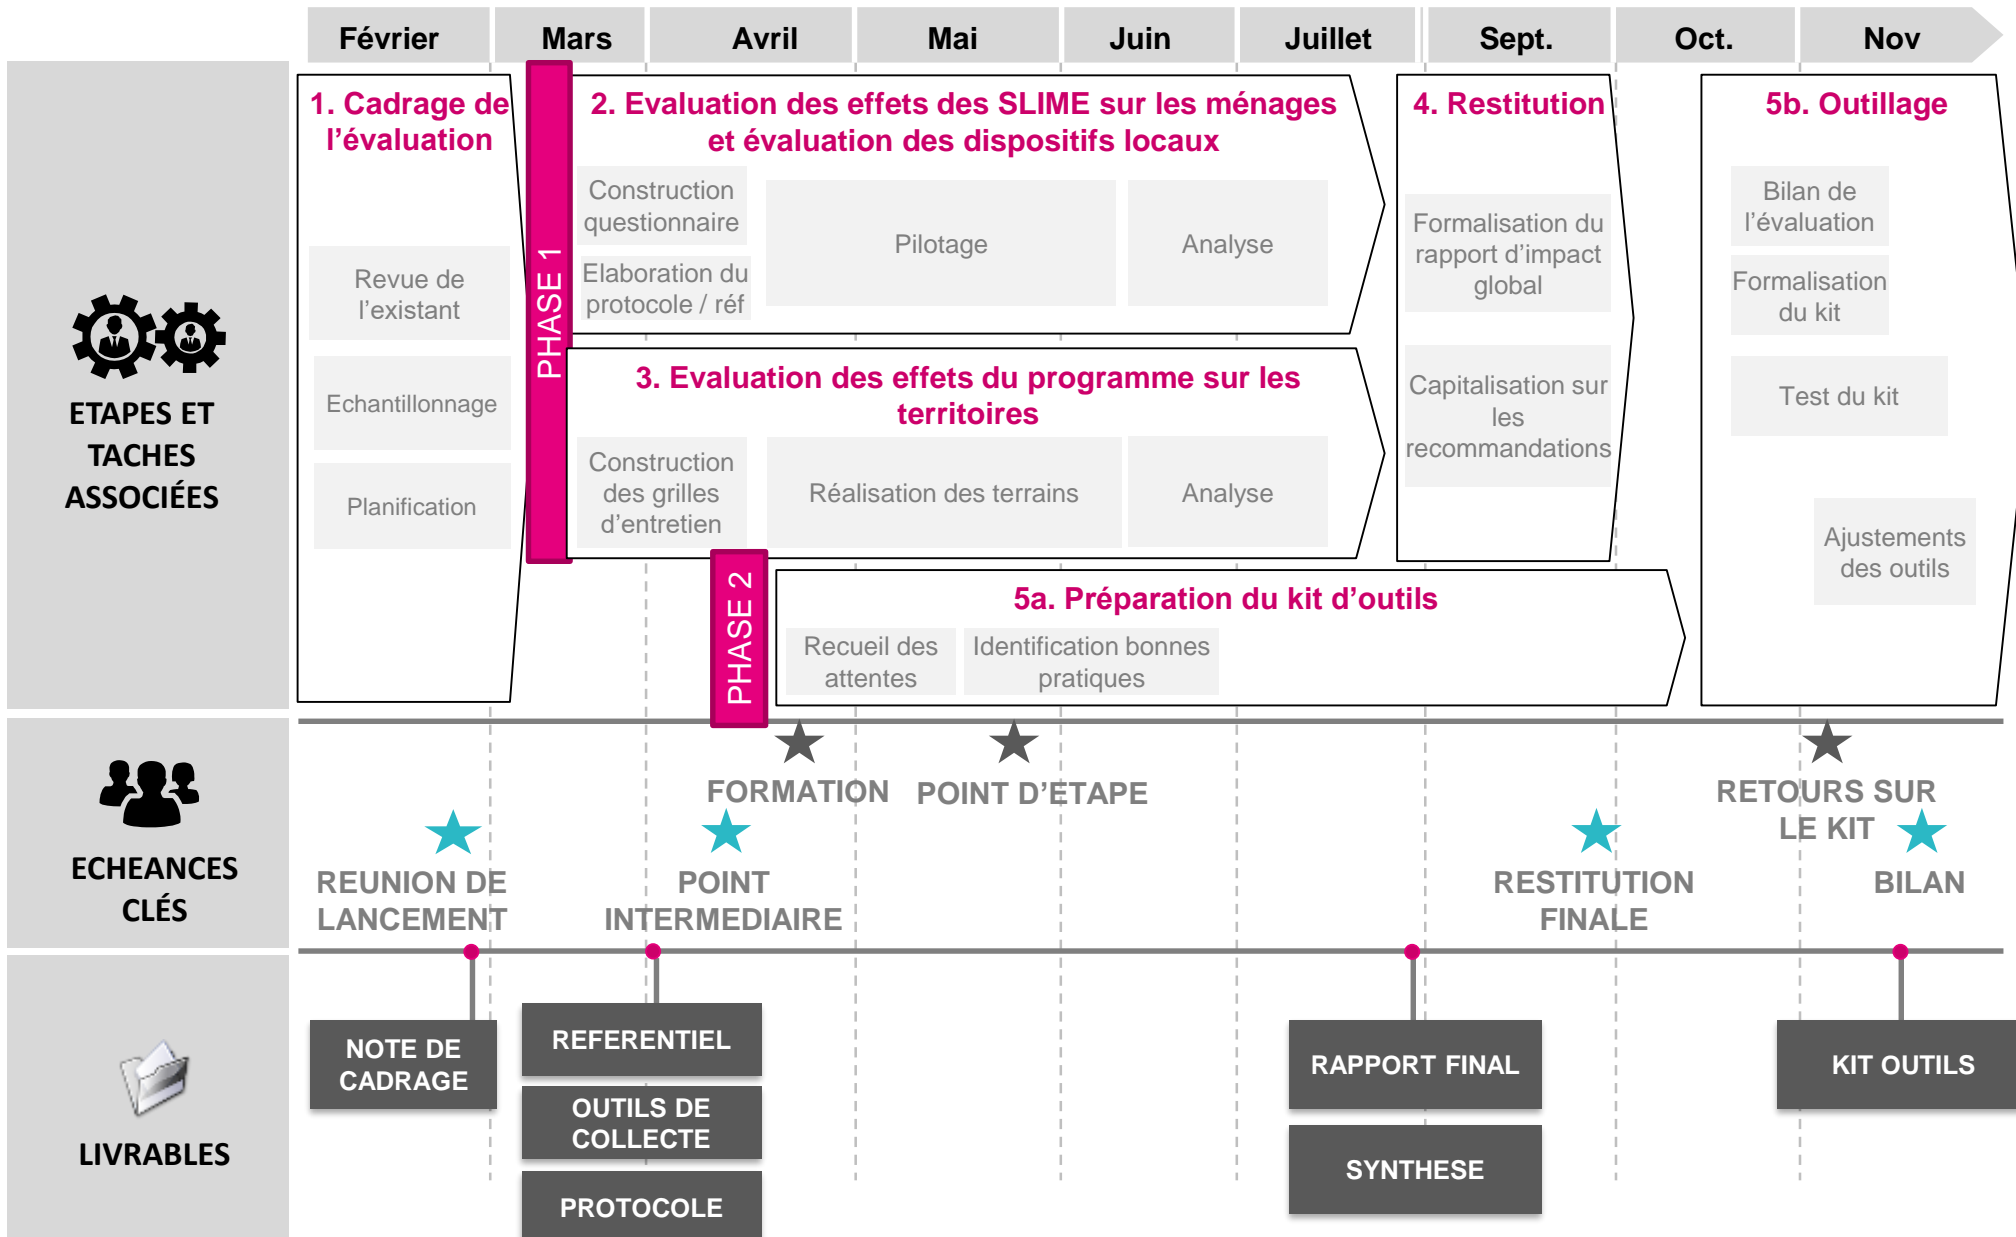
Février Mars Avril Mai Juin Juillet Sept. Oct. Nov

ETAPES ET TACHES ASSOCIÉES

1. Cadrage de l'évaluation

Revue de l'existant

Echantillonnage

Planification

PHASE 1

2. Evaluation des effets des SLIME sur les ménages et évaluation des dispositifs locaux

Construction questionnaire

Elaboration du protocole / réf

Pilotage

Analyse

3. Evaluation des effets du programme sur les territoires

Construction des grilles d'entretien

Réalisation des terrains

Analyse

4. Restitution

Formalisation du rapport d'impact global

Capitalisation sur les recommandations

5b. Outillage

Bilan de l'évaluation

Formalisation du kit

Test du kit

Ajustements des outils

PHASE 2

5a. Préparation du kit d'outils

Recueil des attentes

Identification bonnes pratiques

ECHEANCES CLÉS

FORMATION

POINT D'ETAPE

RETOURS SUR LE KIT

REUNION DE LANCEMENT

POINT INTERMEDIAIRE

RESTITUTION FINALE

BILAN

LIVRABLES

NOTE DE CADRAGE

REFERENTIEL

OUTILS DE COLLECTE

PROTOCOLE

RAPPORT FINAL

SYNTHESE

KIT OUTILS